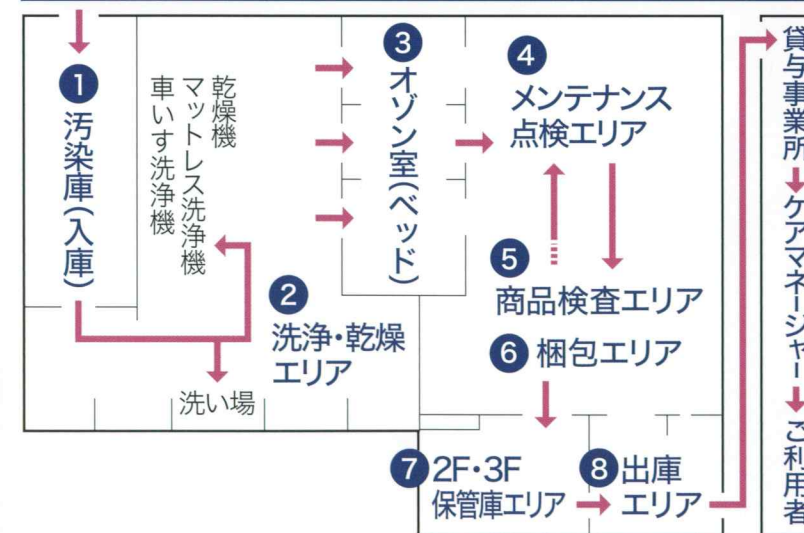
1 汚染庫(入庫)

乾燥機
マットレス洗浄機
車いす洗浄機

2 洗浄・乾燥エリア

洗い場

3 オゾン室(ベッド)

4 メンテナンス点検エリア

5 商品検査エリア

6 梱包エリア

7 2F・3F 保管庫エリア

8 出庫エリア

貸与事業所

ケアマネージャー

ご利用者